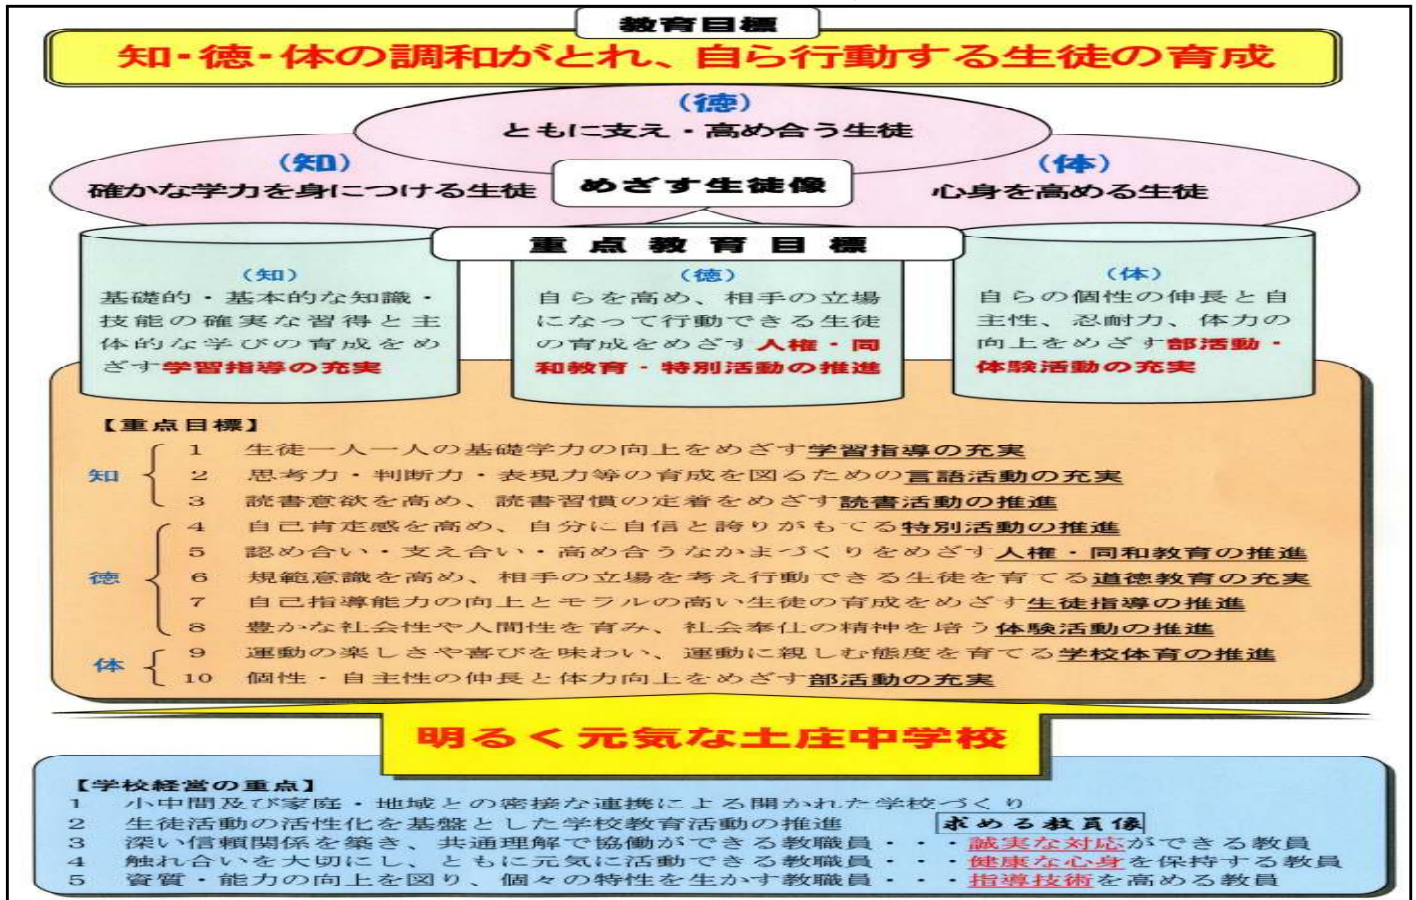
教育目標

知・徳・体の調和がとれ、自ら行動する生徒の育成

（徳）
ともに支え・高め合う生徒

（知）
確かな学力を身につける生徒

めざす生徒像

（体）
心身を高める生徒

重点教育目標

（知）
基礎的・基本的な知識・技能の確実な習得と主体的な学びの育成をめざす学習指導の充実

（徳）
自らを高め、相手の立場になって行動できる生徒の育成をめざす人権・同和教育・特別活動の推進

（体）
自らの個性の伸長と自主性、忍耐力、体力の向上をめざす部活動・体験活動の充実

【重点目標】
知
1　生徒一人一人の基礎学力の向上をめざす学習指導の充実
2　思考力・判断力・表現力等の育成を図るための言語活動の充実
3　読書意欲を高め、読書習慣の定着をめざす読書活動の推進
徳
4　自己肯定感を高め、自分に自信と誇りがもてる特別活動の推進
5　認め合い・支え合い・高め合うなかまづくりをめざす人権・同和教育の推進
6　規範意識を高め、相手の立場を考え行動できる生徒を育てる道徳教育の充実
7　自己指導能力の向上とモラルの高い生徒の育成をめざす生徒指導の推進
8　豊かな社会性や人間性を育み、社会奉仕の精神を培う体験活動の推進
体
9　運動の楽しさや喜びを味わい、運動に親しむ態度を育てる学校体育の推進
10　個性・自主性の伸長と体力向上をめざす部活動の充実

明るく元気な土庄中学校

【学校経営の重点】
1　小中間及び家庭・地域との密接な連携による開かれた学校づくり
2　生徒活動の活性化を基盤とした学校教育活動の推進
3　深い信頼関係を築き、共通理解で協働ができる教職員・・・誠実な対応ができる教員
4　触れ合いを大切にし、ともに元気に活動できる教職員・・・健康な心身を保持する教員
5　資質・能力の向上を図り、個々の特性を生かす教職員・・・指導技術を高める教員

求める教員像